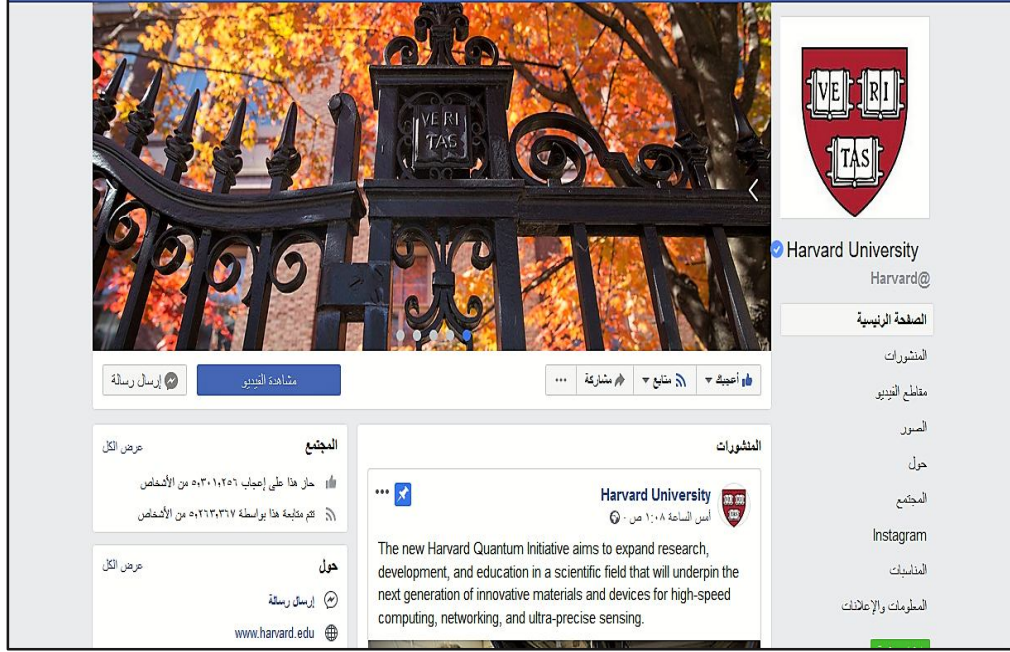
VE RI TAS

VE RI TAS

Harvard University
Harvard@

الصفحة الرئيسية
المنشورات
مقاطع الفيديو
الصور
حول
المجتمع
Instagram
المناسبات
المعلومات والإعلانات

أعجبك ▾ | متابع ▾ | مشاركة | ...
مشاهدة الفيديو
إرسال رسالة

المنشورات

Harvard University
أمس الساعة ١:٠٨ ص ·

The new Harvard Quantum Initiative aims to expand research, development, and education in a scientific field that will underpin the next generation of innovative materials and devices for high-speed computing, networking, and ultra-precise sensing.

المجتمع
عرض الكل
حاز هذا على إعجاب ٥،٠٣٠١،٢٥٦ من الأشخاص
تتم متابعة هذا بواسطة ٥،٠٢٦٣،٣٦٧ من الأشخاص

حول
عرض الكل
إرسال رسالة
www.harvard.edu